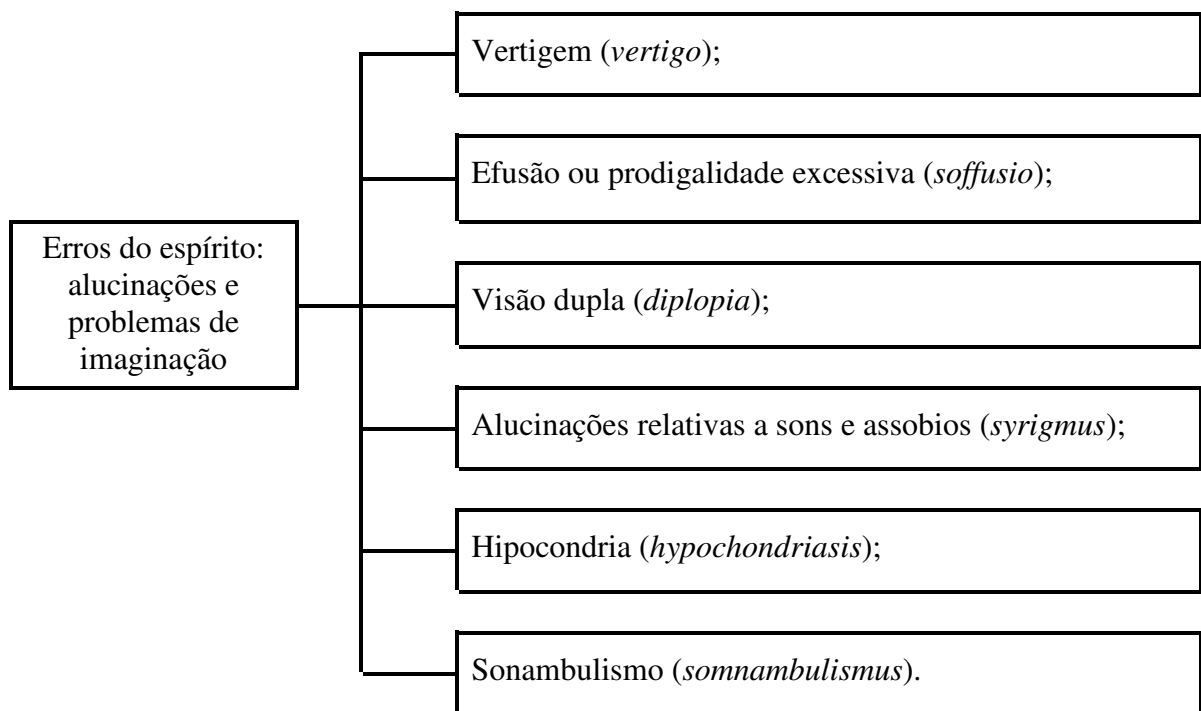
Erros do espírito: alucinações e problemas de imaginação

Vertigem (*vertigo*);

Efusão ou prodigalidade excessiva (*soffusio*);

Visão dupla (*diplopia*);

Alucinações relativas a sons e assobios (*syrigmus*);

Hipocondria (*hypochondriasis*);

Sonambulismo (*somnambulismus*).